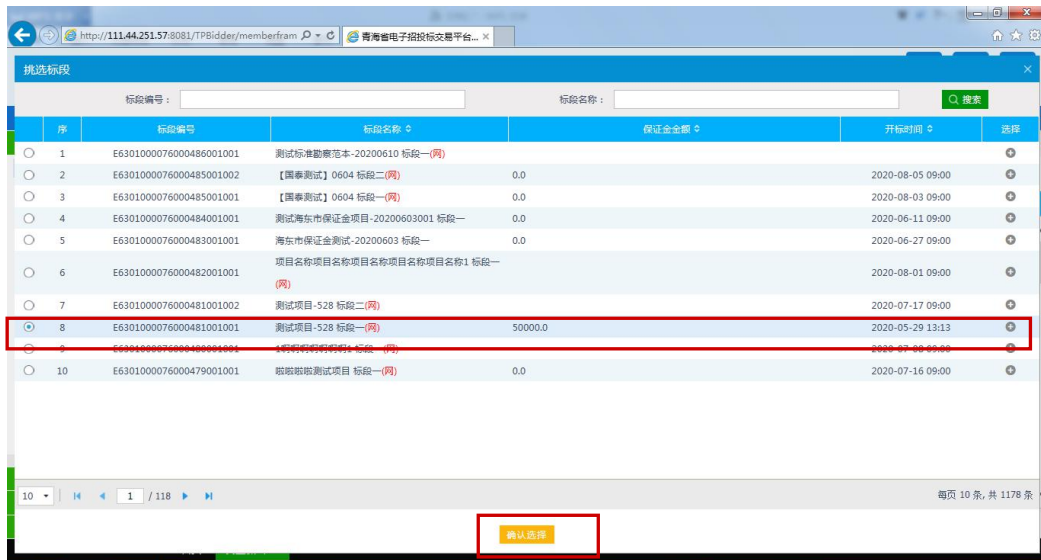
http://111.44.251.57:8081/TPBidder/memberfram
青海省电子招投标交易平台...

挑选标段

标段编号：
标段名称：
搜索

| 序 | 标段编号 | 标段名称 | 保证金金额 | 开标时间 | 选择 |
|---|---|---|---|---|---|
| 1 | E6301000076000486001001 | 测试标准勘察范本-20200610 标段一(网) | | | |
| 2 | E6301000076000485001002 | 【国泰测试】0604 标段二(网) | 0.0 | 2020-08-05 09:00 | |
| 3 | E6301000076000485001001 | 【国泰测试】0604 标段一(网) | 0.0 | 2020-08-03 09:00 | |
| 4 | E6301000076000484001001 | 测试海东市保证金项目-20200603001 标段一 | 0.0 | 2020-06-11 09:00 | |
| 5 | E6301000076000483001001 | 海东市保证金测试-20200603 标段一 | 0.0 | 2020-06-27 09:00 | |
| 6 | E6301000076000482001001 | 项目名称项目名称项目名称项目名称1 标段一(网) | | 2020-08-01 09:00 | |
| 7 | E6301000076000481001002 | 测试项目-528 标段二(网) | | 2020-07-17 09:00 | |
| 8 | E6301000076000481001001 | 测试项目-528 标段一(网) | 50000.0 | 2020-05-29 13:13 | |
| 9 | E6301000076000480001001 | 1啊啊啊啊啊啊1 标段一(网) | | 2020-07-08 09:00 | |
| 10 | E6301000076000479001001 | 啦啦啦啦测试项目 标段一(网) | 0.0 | 2020-07-16 09:00 | |

10 | 1 / 118

每页 10 条, 共 1178 条

确认选择